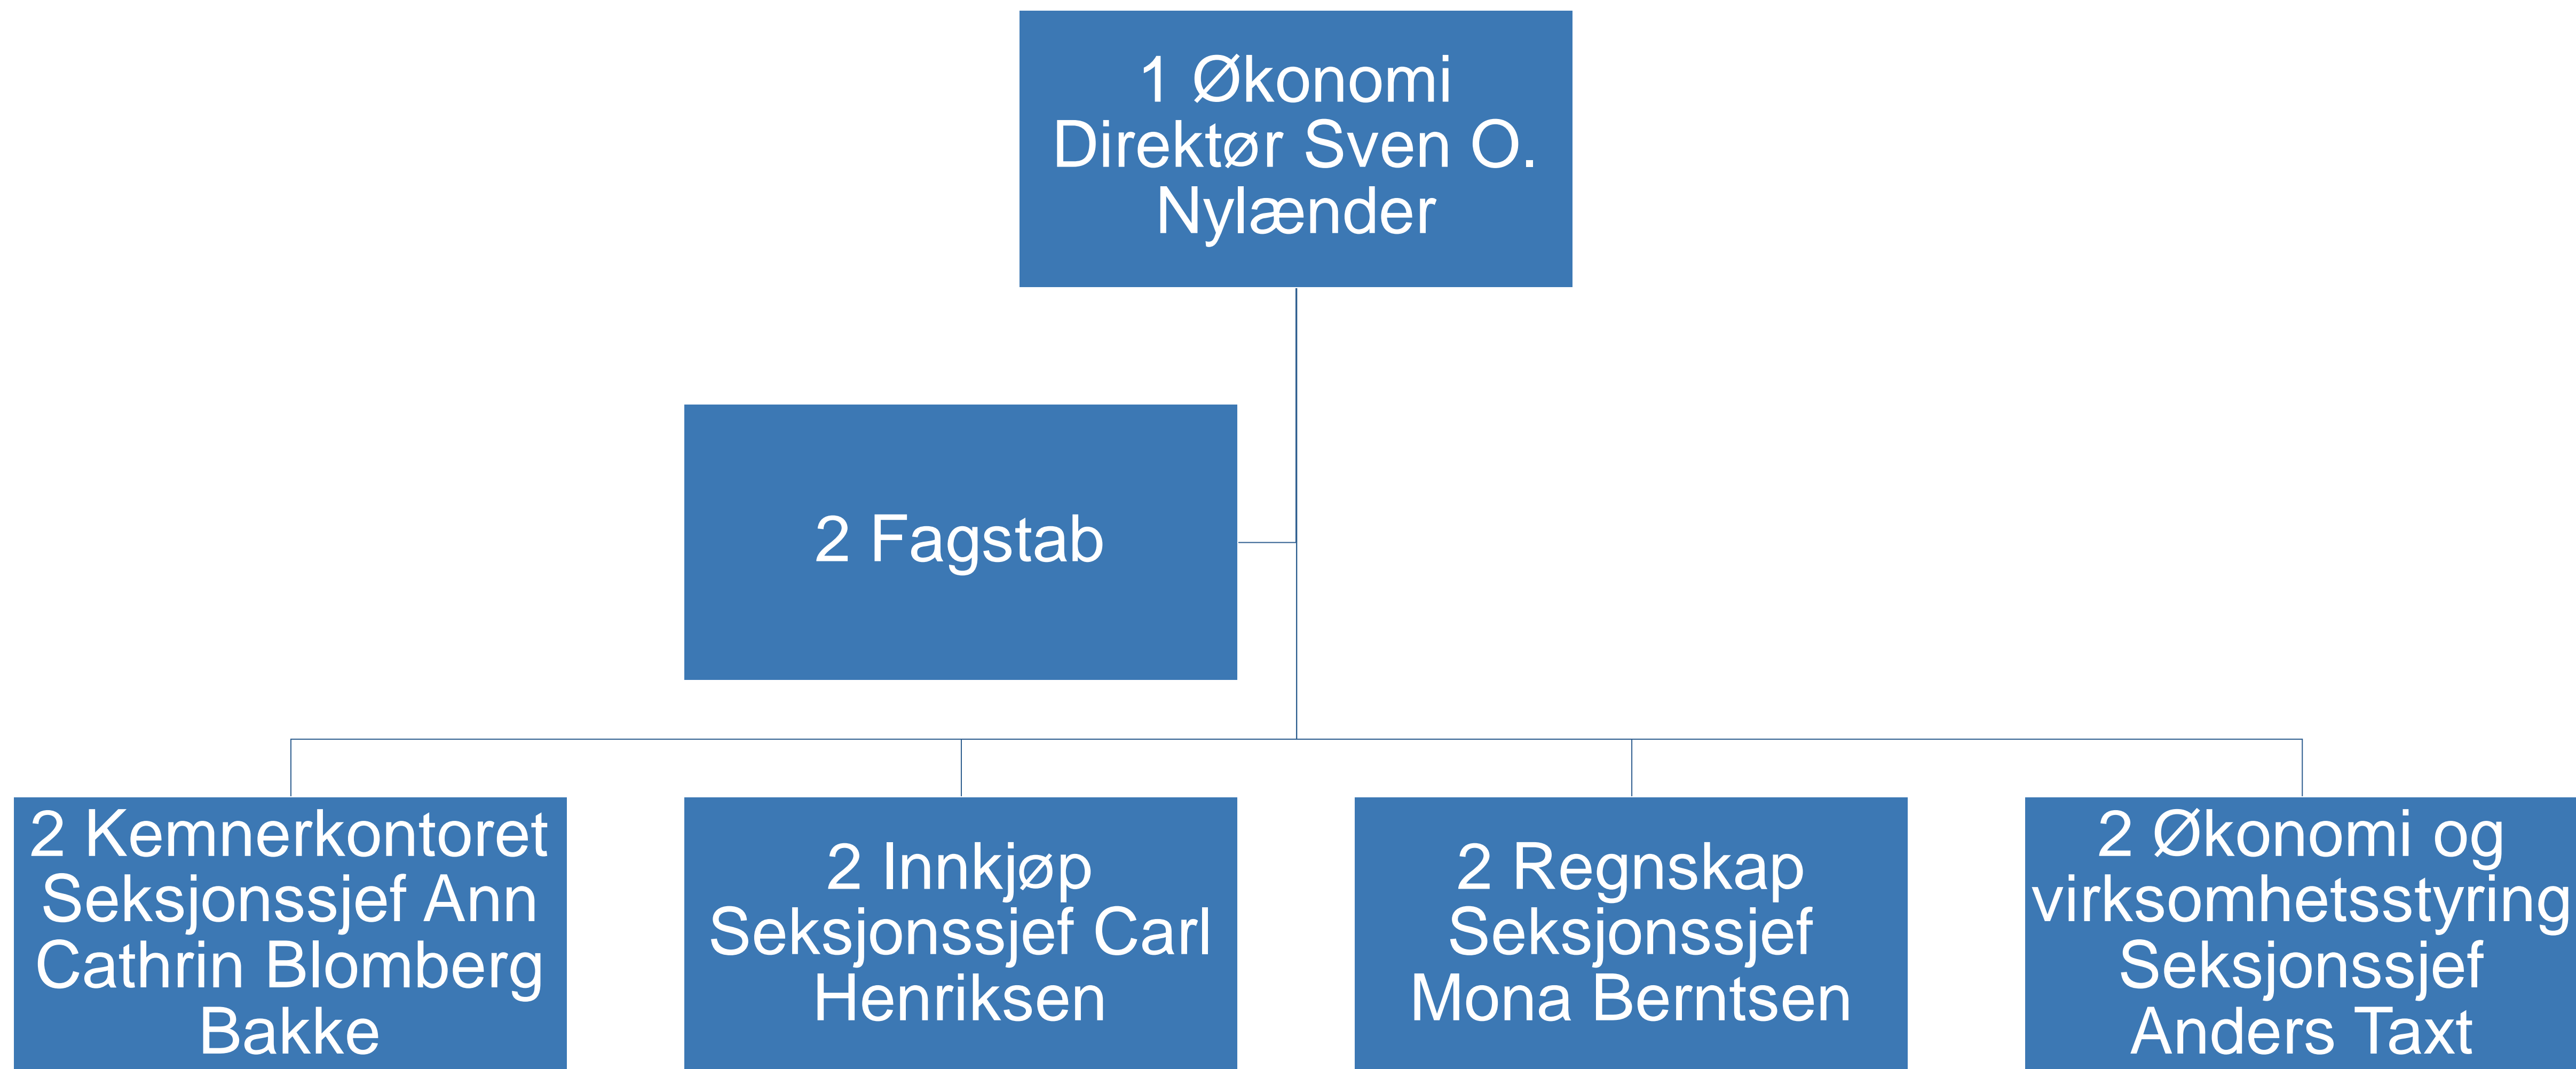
1 Økonomi
Direktør Sven O. Nylænder

2 Fagstab

2 Kemnerkontoret
Seksjonssjef Ann Cathrin Blomberg Bakke

2 Innkjøp
Seksjonssjef Carl Henriksen

2 Regnskap
Seksjonssjef Mona Berntsen

2 Økonomi og virksomhetsstyring
Seksjonssjef Anders Taxt